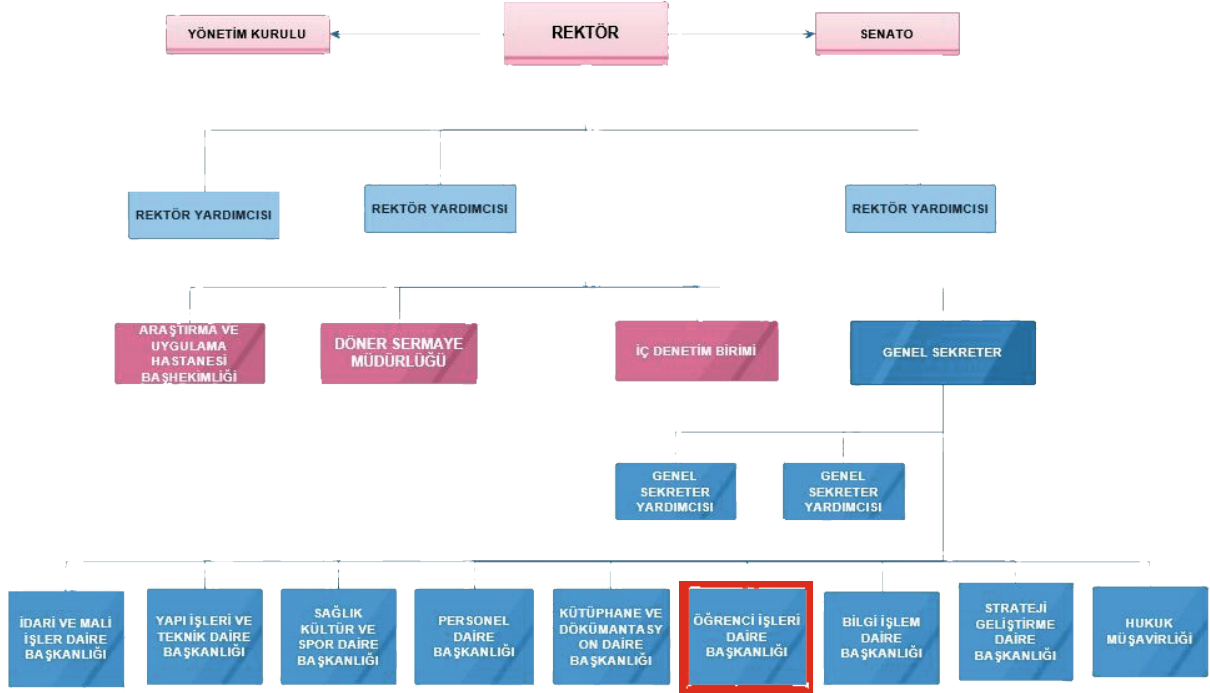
YÖNETİM KURULU

REKTÖR

SENATO

REKTÖR YARDIMCISI

REKTÖR YARDIMCISI

REKTÖR YARDIMCISI

ARAŞTIRMA VE UYGULAMA HASTANESİ BAŞHEKİMLİĞİ

DÖNER SERMAYE MÜDÜRLÜĞÜ

İÇ DENETİM BİRİMİ

GENEL SEKRETER

GENEL SEKRETER YARDIMCISI

GENEL SEKRETER YARDIMCISI

İDARİ VE MALİ İŞLER DAİRE BAŞKANLIĞI

YAPI İŞLERİ VE TEKNİK DAİRE BAŞKANLIĞI

SAĞLIK KÜLTÜR VE SPOR DAİRE BAŞKANLIĞI

PERSONEL DAİRE BAŞKANLIĞI

KÜTÜPHANE VE DÖKÜMANTASYON DAİRE BAŞKANLIĞI

ÖĞRENCİ İŞLERİ DAİRE BAŞKANLIĞI

BİLGİ İŞLEM DAİRE BAŞKANLIĞI

STRATEJİ GELİŞTİRME DAİRE BAŞKANLIĞI

HUKUK MÜŞAVİRLİĞİ